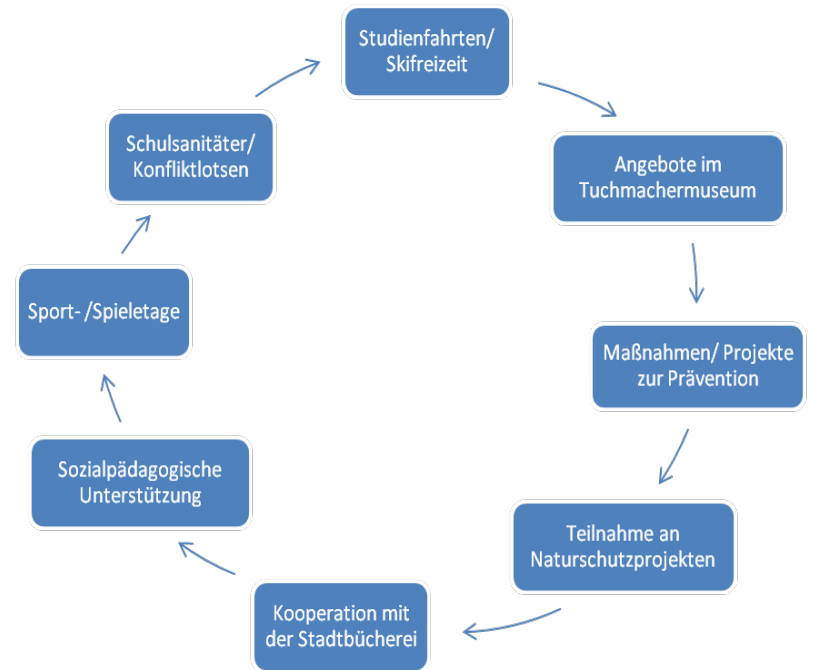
Studienfahrten/ Skifreizeit

Angebote im Tuchmachermuseum

Maßnahmen/ Projekte zur Prävention

Teilnahme an Naturschutzprojekten

Kooperation mit der Stadtbücherei

Sozialpädagogische Unterstützung

Sport- /Spieletage

Schulsanitäter/ Konfliktlotsen